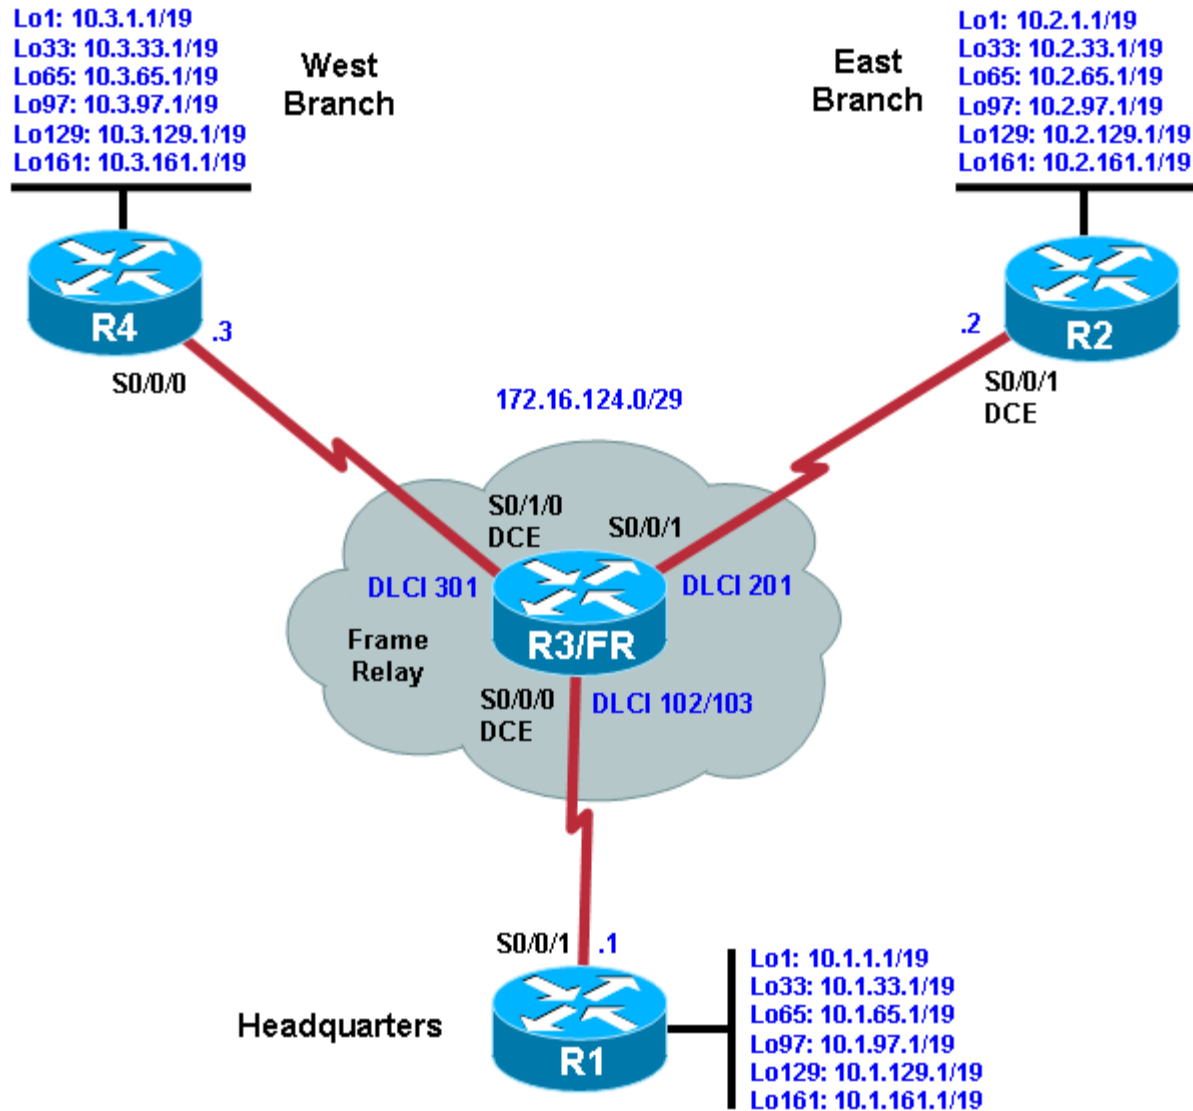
Lo1: 10.3.1.1/19
Lo33: 10.3.33.1/19
Lo65: 10.3.65.1/19
Lo97: 10.3.97.1/19
Lo129: 10.3.129.1/19
Lo161: 10.3.161.1/19

West Branch

East Branch

Lo1: 10.2.1.1/19
Lo33: 10.2.33.1/19
Lo65: 10.2.65.1/19
Lo97: 10.2.97.1/19
Lo129: 10.2.129.1/19
Lo161: 10.2.161.1/19

R4
.3
S0/0/0

.2
R2
S0/0/1
DCE

172.16.124.0/29

S0/1/0
DCE
S0/0/1
DLCI 301
DLCI 201
Frame Relay
R3/FR
S0/0/0
DCE
DLCI 102/103

S0/0/1 .1
Headquarters
R1

Lo1: 10.1.1.1/19
Lo33: 10.1.33.1/19
Lo65: 10.1.65.1/19
Lo97: 10.1.97.1/19
Lo129: 10.1.129.1/19
Lo161: 10.1.161.1/19